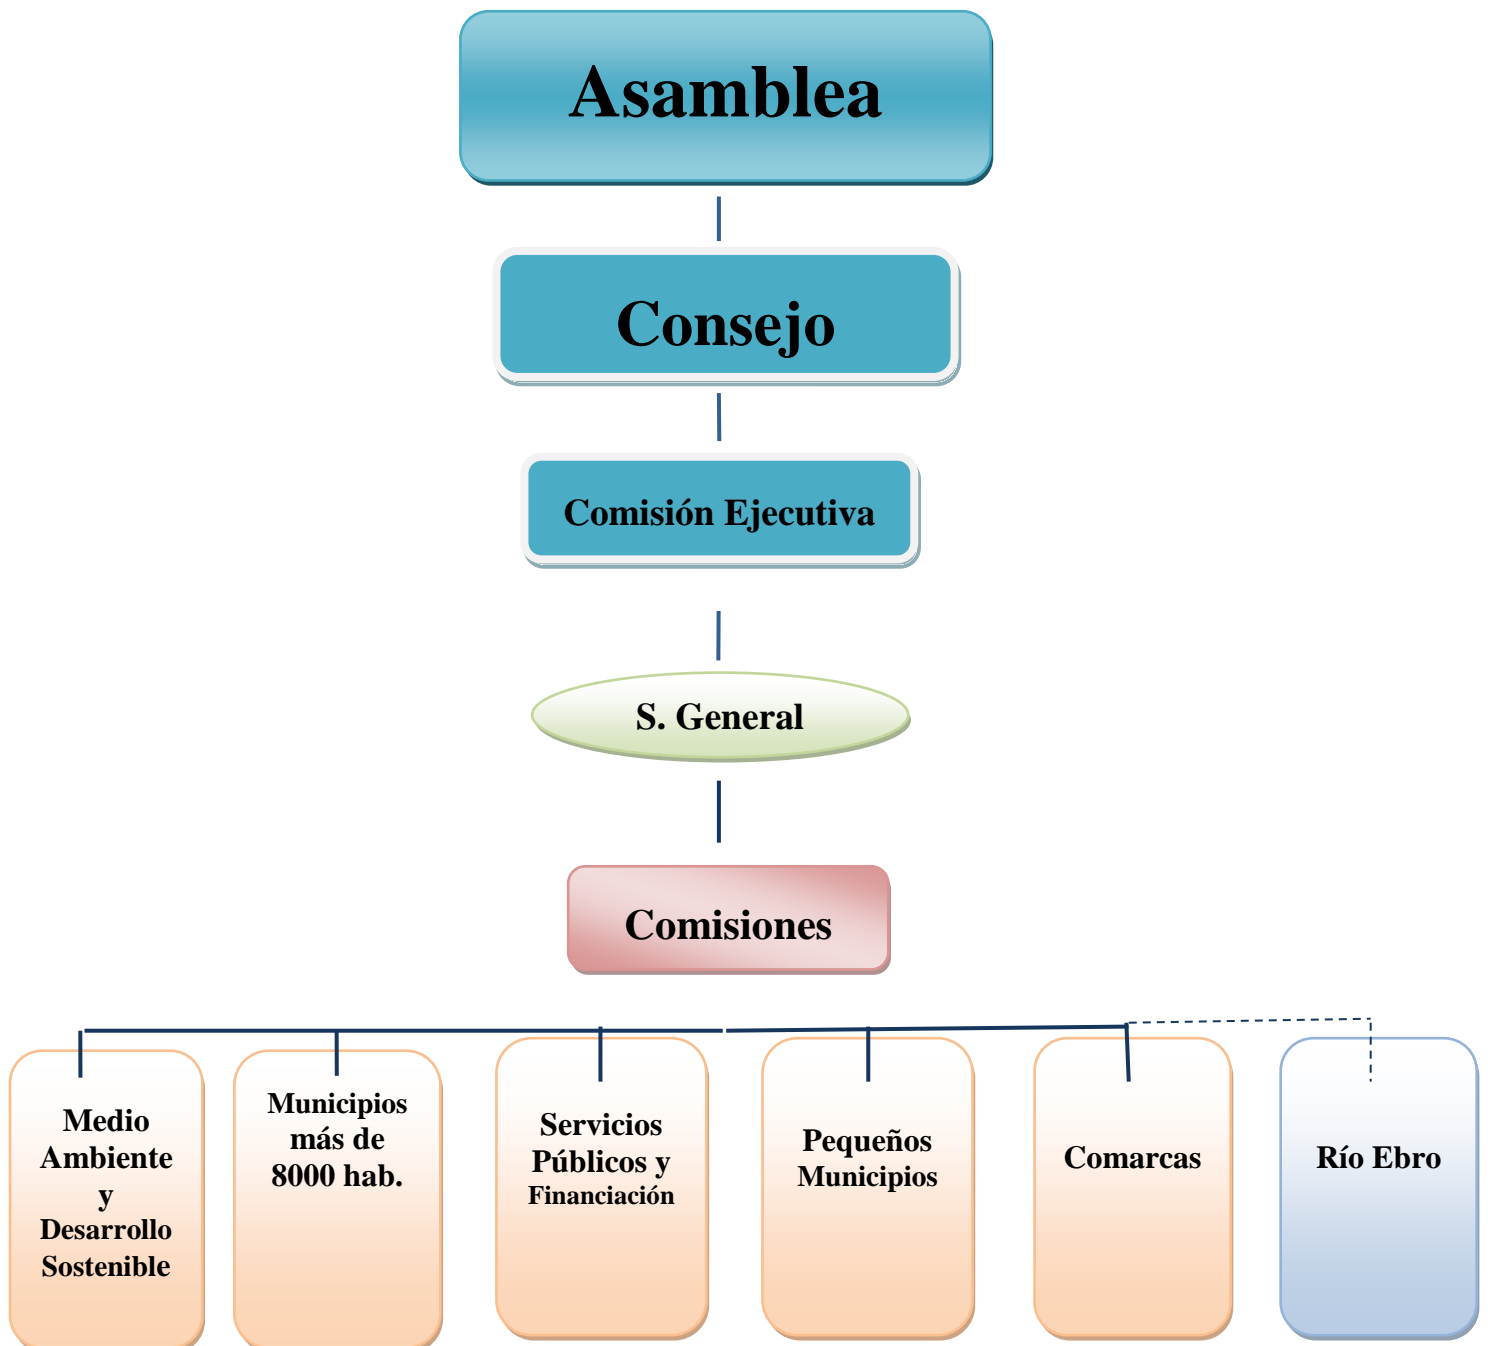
Asamblea

Consejo

Comisión Ejecutiva

S. General

Comisiones

Medio Ambiente y Desarrollo Sostenible

Municipios más de 8000 hab.

Servicios Públicos y Financiación

Pequeños Municipios

Comarcas

Río Ebro